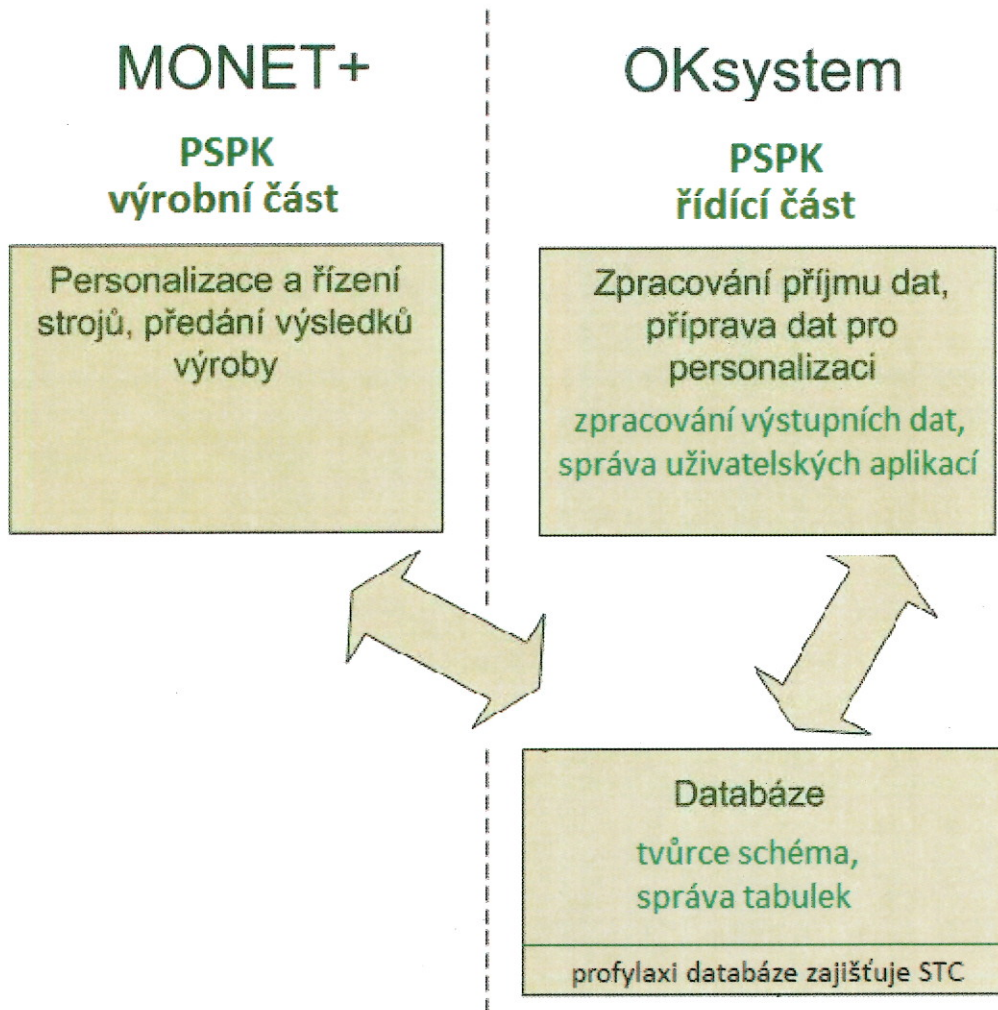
MONET+

PSPK
výrobní část

Personalizace a řízení strojů, předání výsledků výroby

OKsystem

PSPK
řídící část

Zpracování příjmu dat, příprava dat pro personalizaci

zpracování výstupních dat, správa uživatelských aplikací

Databáze

tvůrce schéma, správa tabulek

profylaxi databáze zajišťuje STC